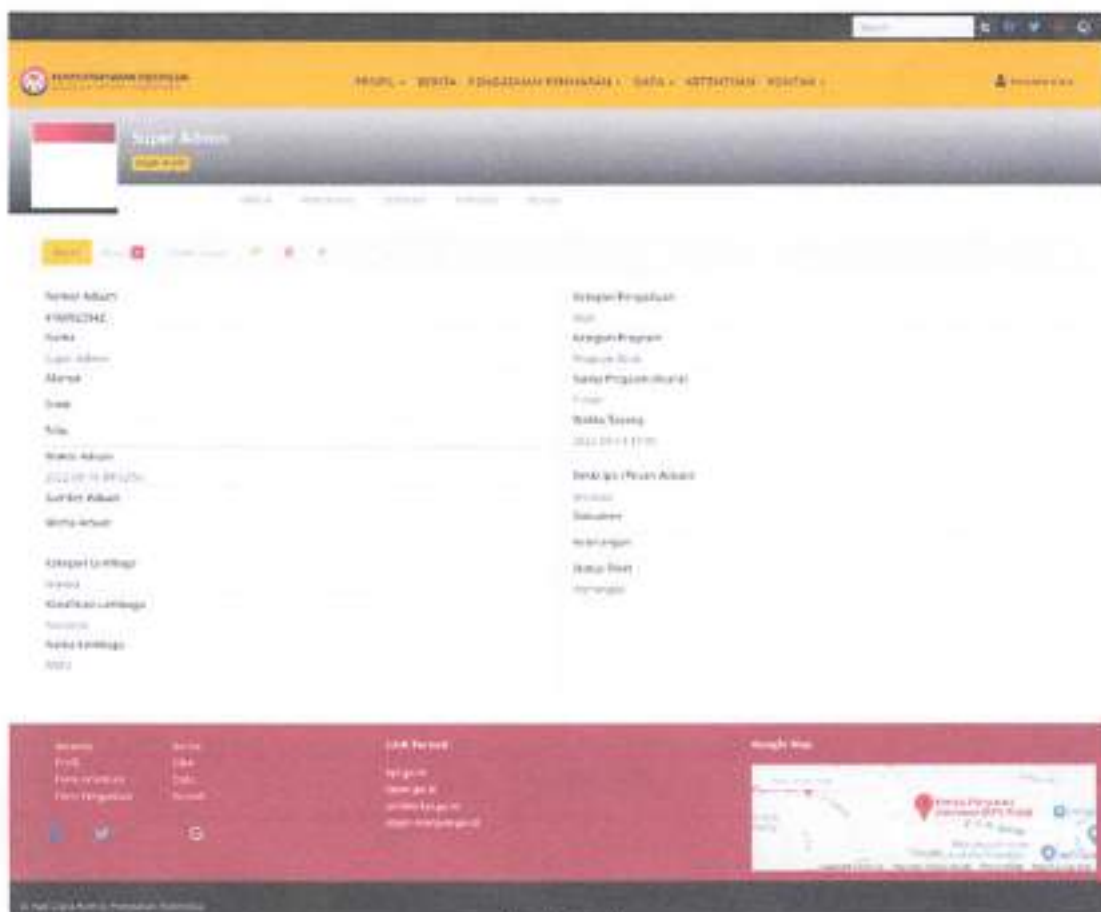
Search

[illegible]

PROFIL BERITA PENGADUAN PERMOHONAN DATA KETENTUAN KONTAK

Super Admin

Nomor Aduan
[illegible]
Nama
Super Admin
Alamat
Email
Telp
Waktu Aduan
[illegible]
Sumber Aduan
Media Aduan
Kategori Lembaga
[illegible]
Klasifikasi Lembaga
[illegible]
Nama Lembaga
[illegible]

Kategori Pengaduan
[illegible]
Kategori Program
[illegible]
Nama Program Acara
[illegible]
Waktu Tayang
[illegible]
Deskripsi / Pesan Aduan
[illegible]
Dokumen
Keterangan
Status Akhir
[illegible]

Beranda
Profil
Berita
Link Terkait
Google Map

© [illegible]